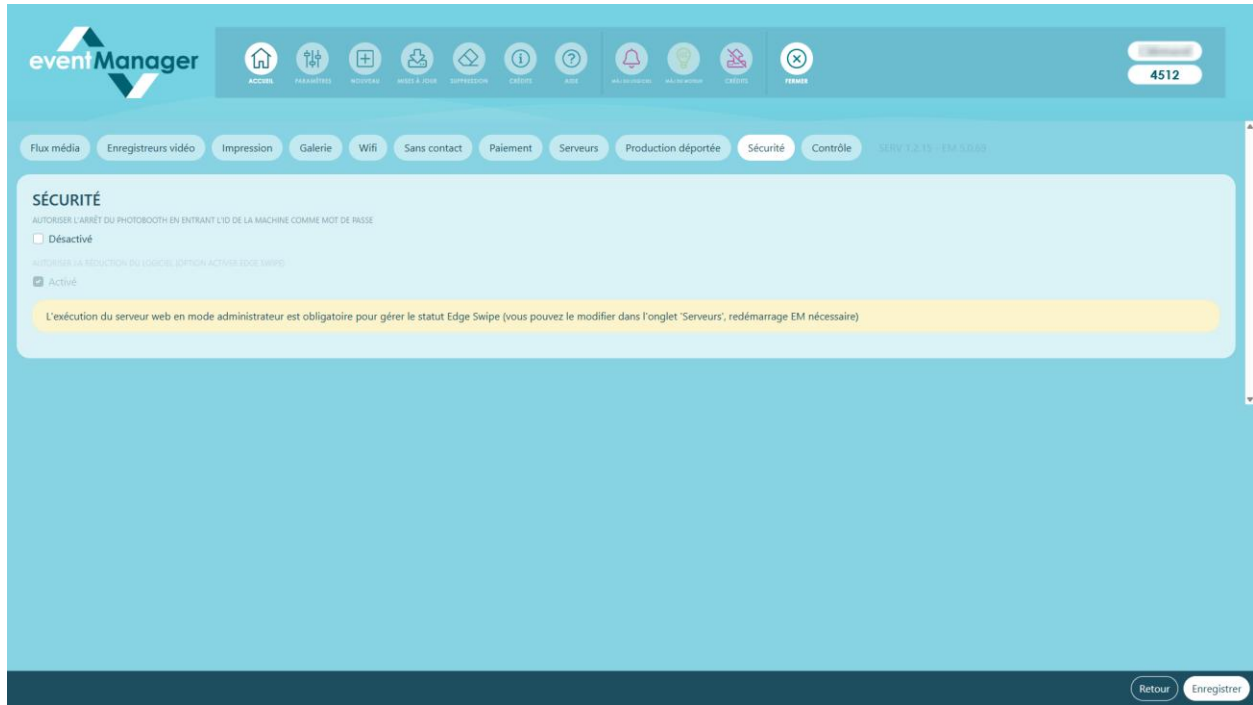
eventManager

ACCUEIL PARAMÈTRES NOUVEAU MISES À JOUR SUPPRESSION CRÉDITS AIDE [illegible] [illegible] CRÉDITS FERMER

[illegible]
4512

Flux média Enregistreurs vidéo Impression Galerie Wifi Sans contact Paiement Serveurs Production déportée Sécurité Contrôle SERV 1.2.15 - EM 5.0.63

SÉCURITÉ

AUTORISER L'ARRÊT DU PHOTOBOOTH EN ENTRANT L'ID DE LA MACHINE COMME MOT DE PASSE

Désactivé

AUTORISER LA RÉDUCTION DU LOGICIEL (OPTION ACTIVER EDGE SWIPE)

Activé

L'exécution du serveur web en mode administrateur est obligatoire pour gérer le statut Edge Swipe (vous pouvez le modifier dans l'onglet 'Serveurs', redémarrage EM nécessaire)

Retour Enregistrer